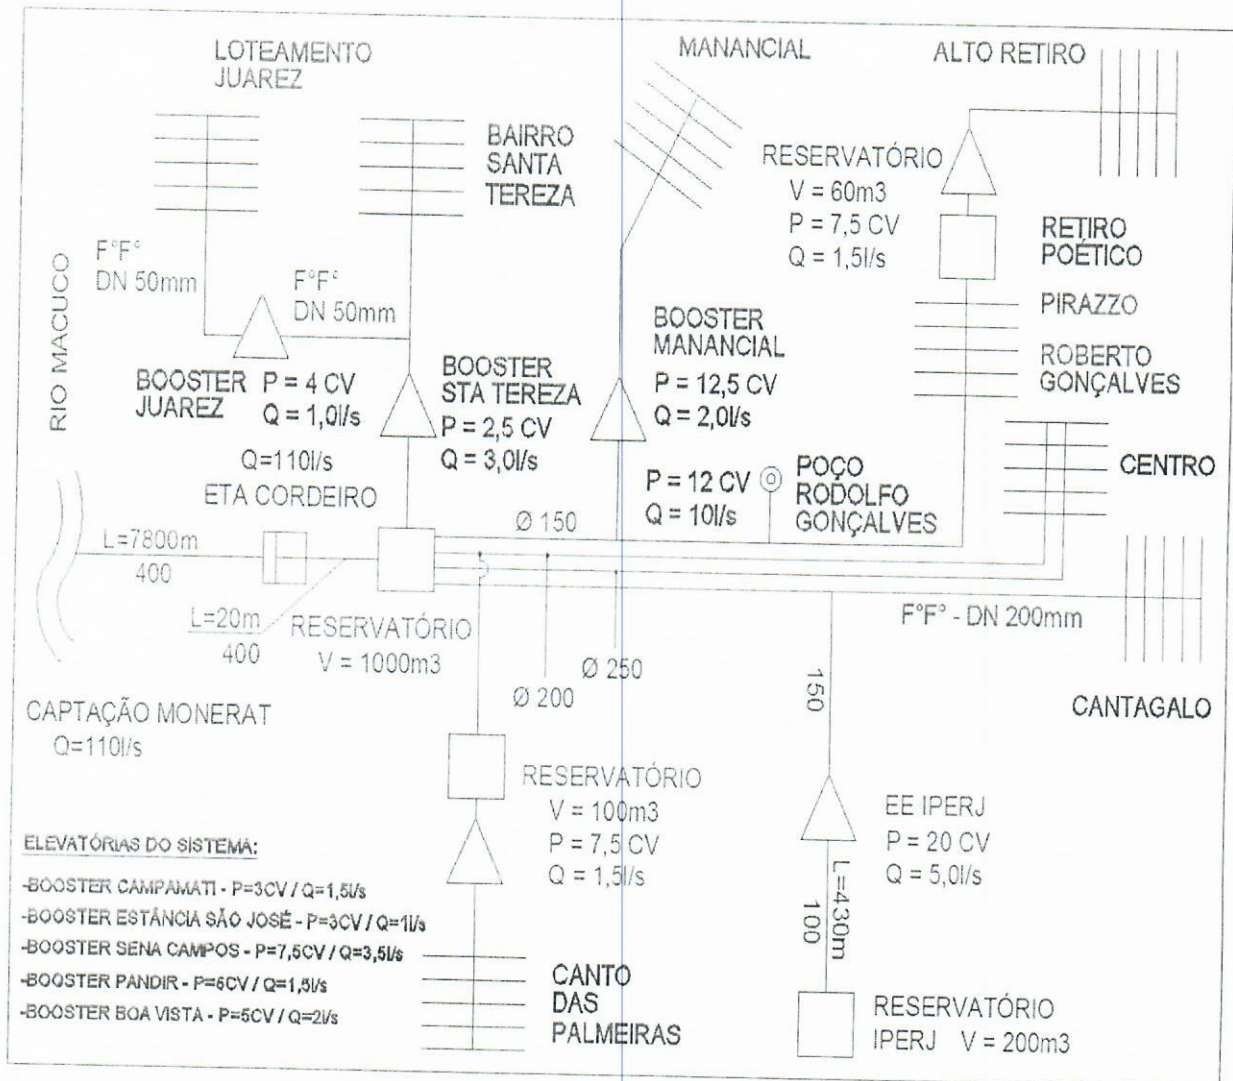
LOTEAMENTO JUAREZ

MANANCIAL

ALTO RETIRO

BAIRRO SANTA TEREZA

RESERVATÓRIO
V = 60m3
P = 7,5 CV
Q = 1,5l/s

RETIRO POÉTICO

PIRAZZO

ROBERTO GONÇALVES

CENTRO

RIO MACUCO

F°F°
DN 50mm

F°F°
DN 50mm

BOOSTER JUAREZ
P = 4 CV
Q = 1,0l/s

BOOSTER STA TEREZA
P = 2,5 CV
Q = 3,0l/s

BOOSTER MANANCIAL
P = 12,5 CV
Q = 2,0l/s

P = 12 CV
Q = 10l/s

POÇO RODOLFO GONÇALVES

Q=110l/s
ETA CORDEIRO

Ø 150

L=7800m
400

L=20m
400

RESERVATÓRIO
V = 1000m3

F°F° - DN 200mm

Ø 200

Ø 250

150

CANTAGALO

CAPTAÇÃO MONERAT
Q=110l/s

RESERVATÓRIO
V = 100m3
P = 7,5 CV
Q = 1,5l/s

EE IPERJ
P = 20 CV
Q = 5,0l/s

L=430m
100

ELEVATÓRIAS DO SISTEMA:
-BOOSTER CAMPAMATI - P=3CV / Q=1,5l/s
-BOOSTER ESTÂNCIA SÃO JOSÉ - P=3CV / Q=1l/s
-BOOSTER SENA CAMPOS - P=7,5CV / Q=3,5l/s
-BOOSTER PANDIR - P=6CV / Q=1,5l/s
-BOOSTER BOA VISTA - P=5CV / Q=2l/s

CANTO DAS PALMEIRAS

RESERVATÓRIO
IPERJ V = 200m3